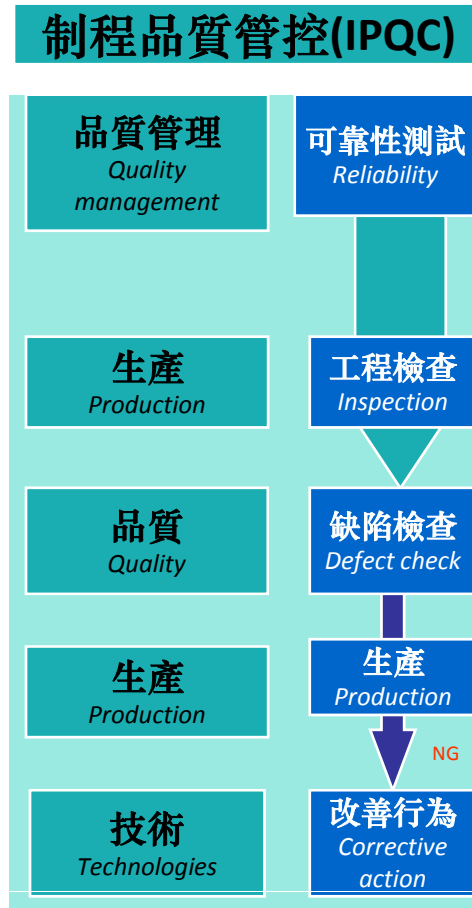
制程品質管控(IPQC)

品質管理
Quality management

可靠性測試
Reliability

生產
Production

工程檢查
Inspection

品質
Quality

缺陷檢查
Defect check

生產
Production

生產
Production

NG

技術
Technologies

改善行為
Corrective action